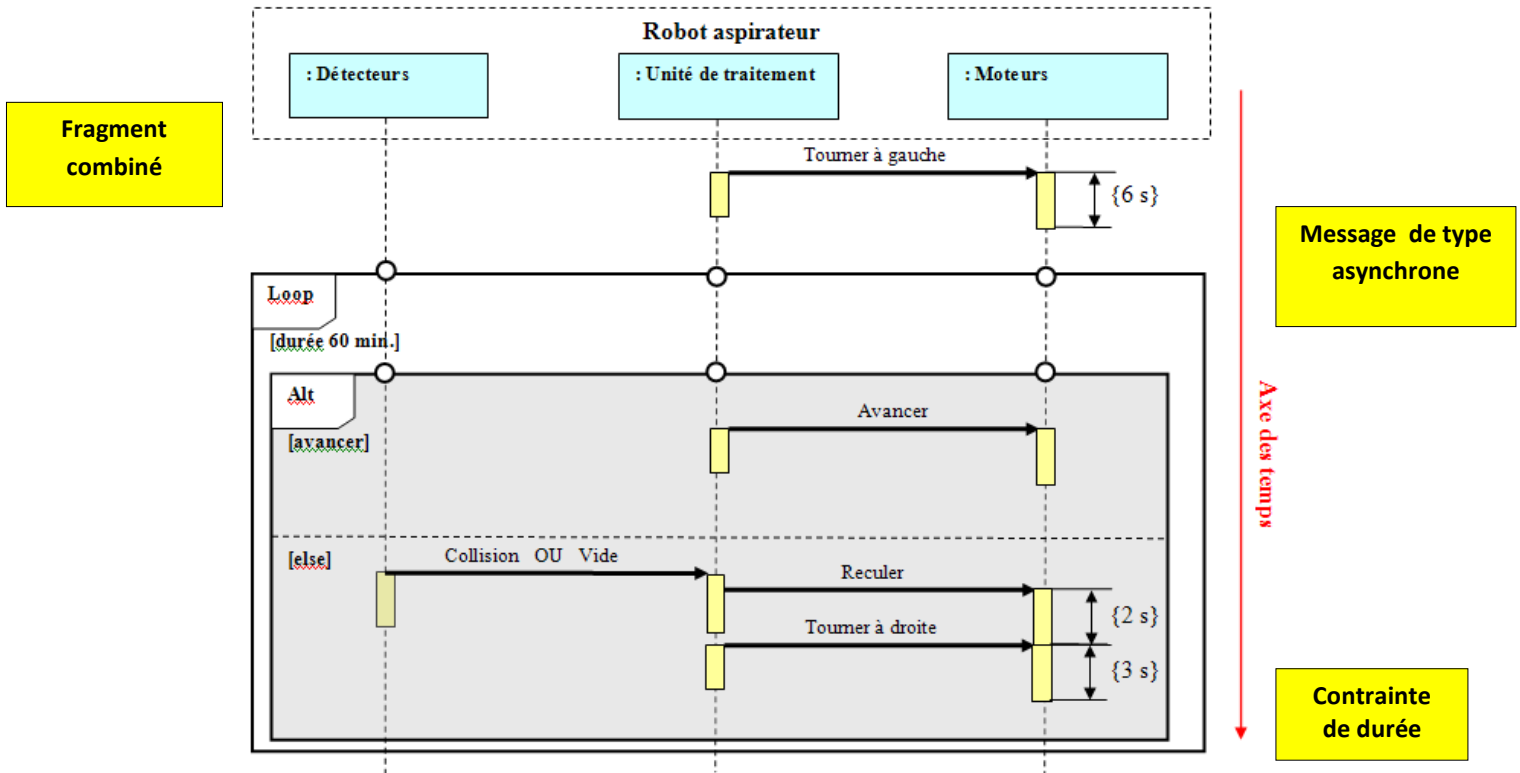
Robot aspirateur

: Détecteurs

: Unité de traitement

: Moteurs

Fragment combiné

Tourner à gauche

{6 s}

Message de type asynchrone

Loop

[durée 60 min.]

Alt

[avancer]

Avancer

Axe des temps

[else]

Collision OU Vide

Reculer

{2 s}

Tourner à droite

{3 s}

Contrainte de durée